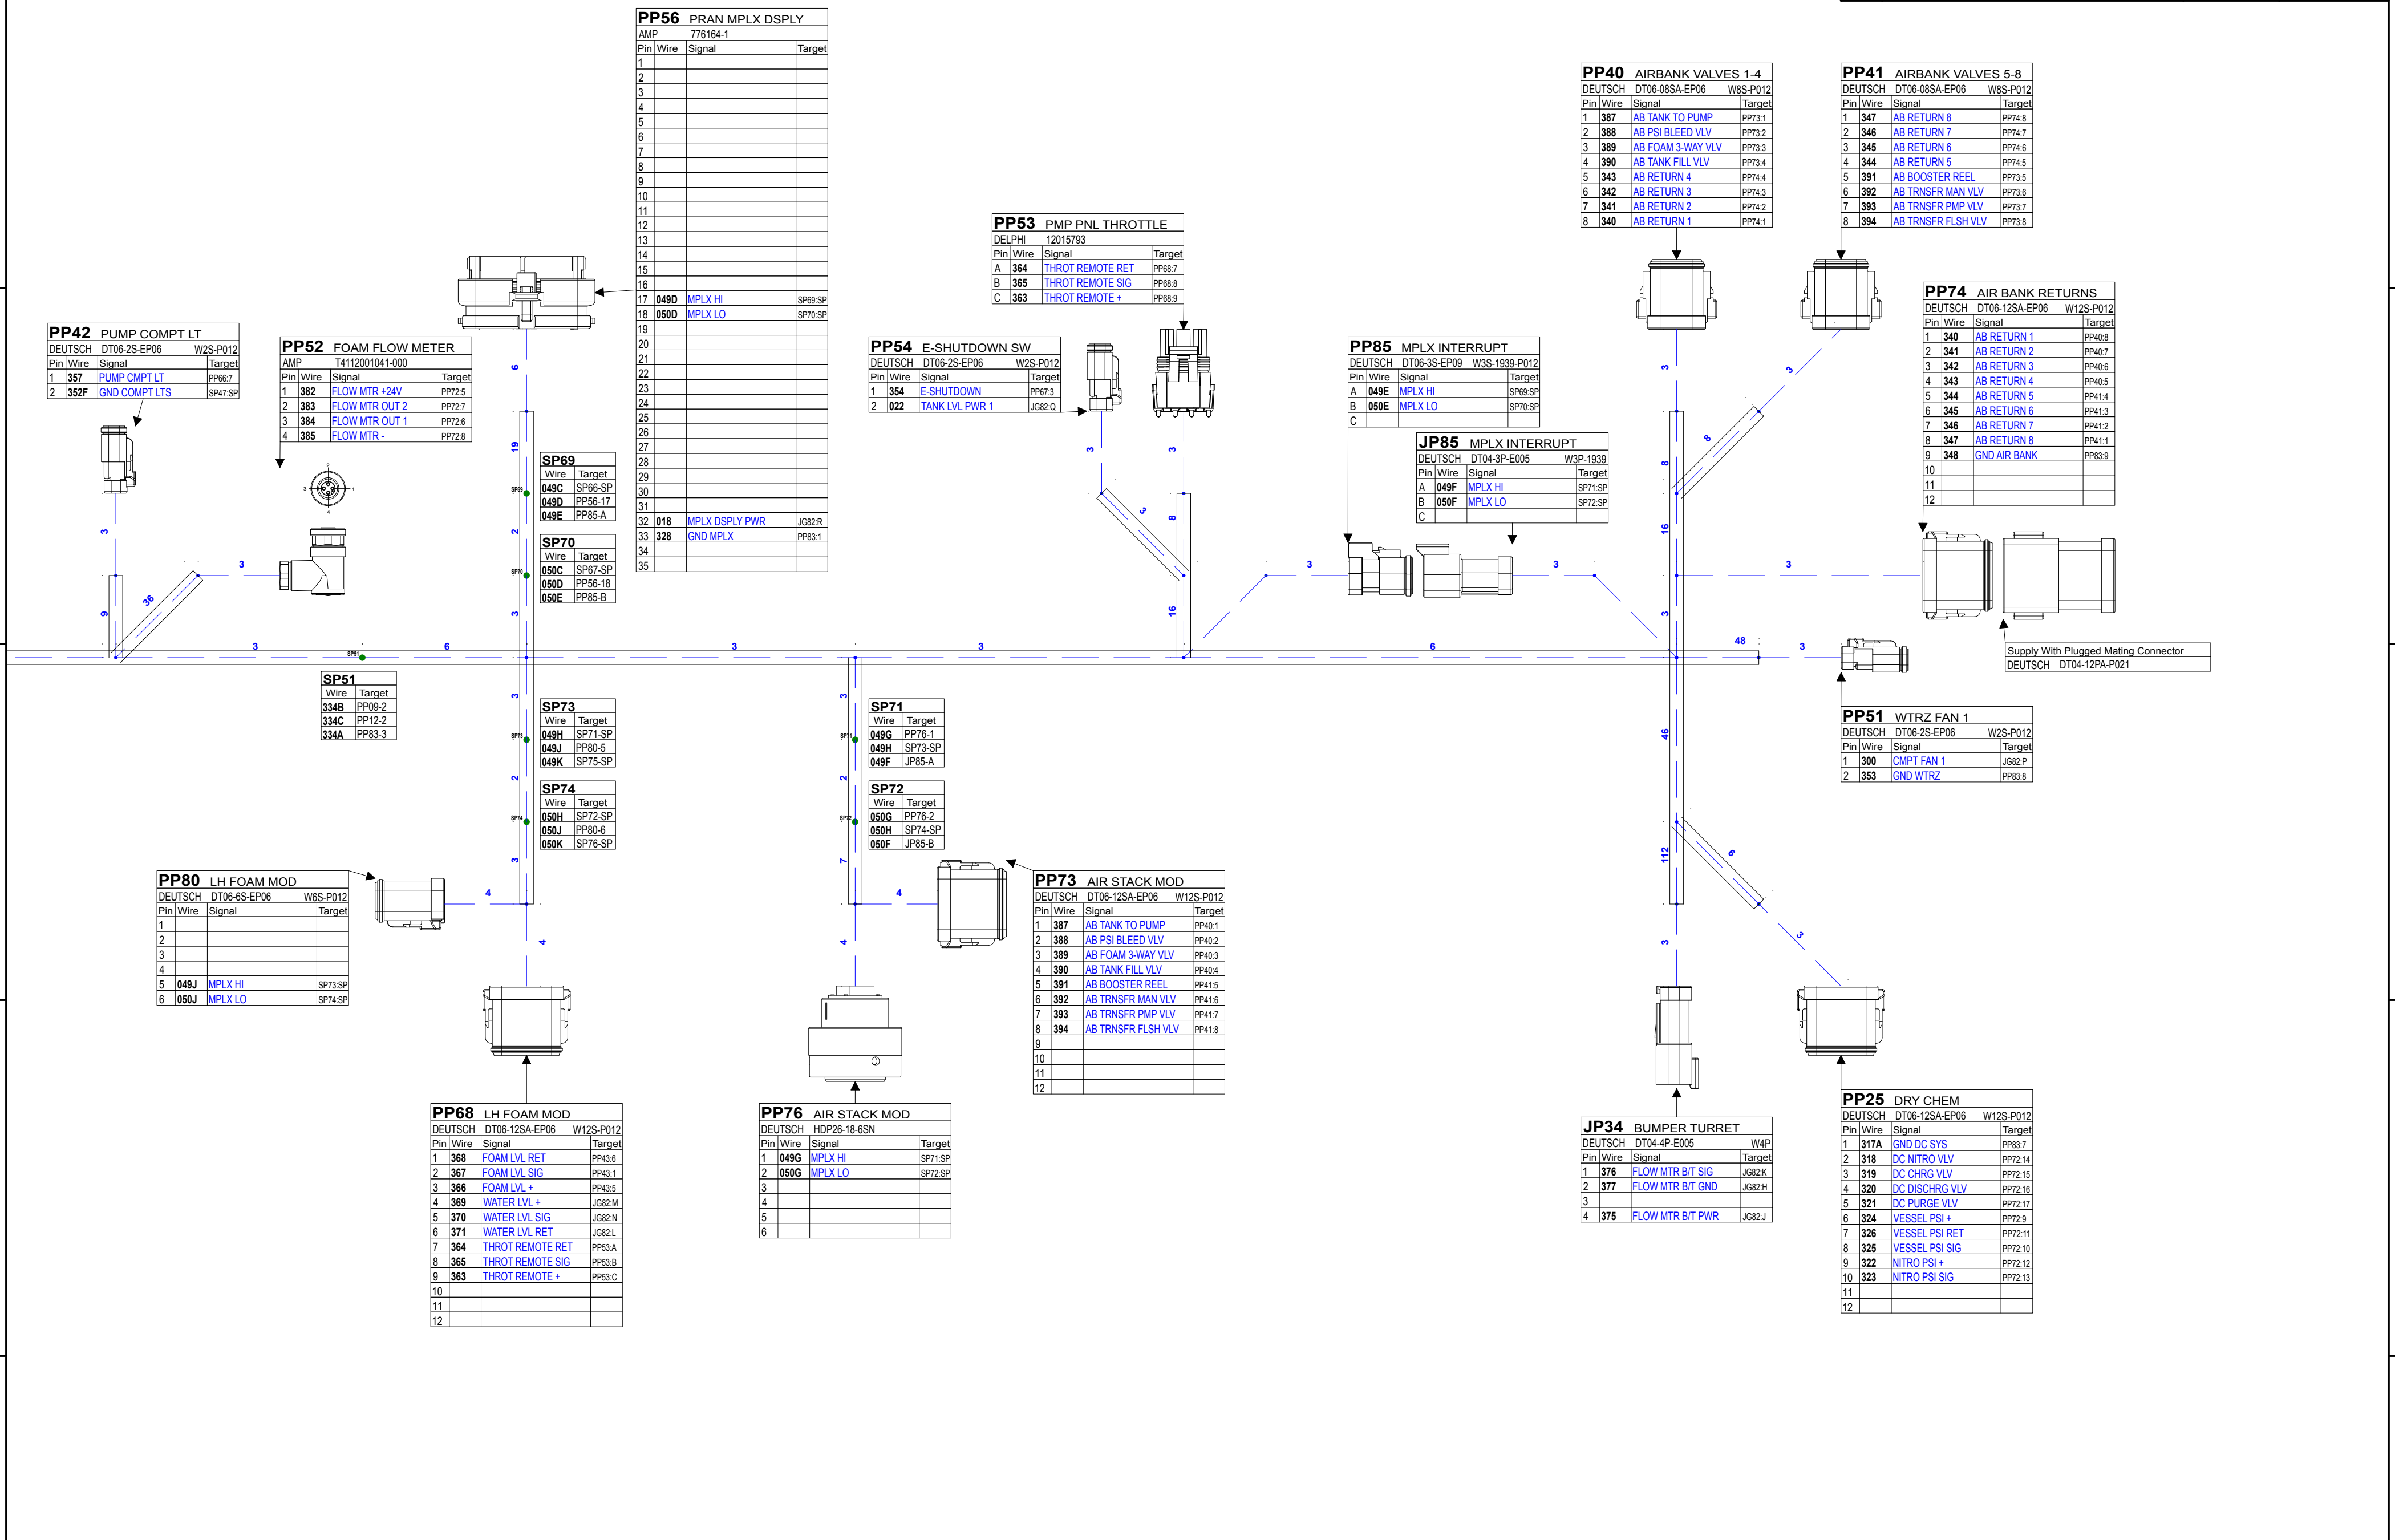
PP56 PRAN MPLX DSPLY
AMP 776164-1

| Pin | Wire | Signal | Target |
|---|---|---|---|
| 1 | | | |
| 2 | | | |
| 3 | | | |
| 4 | | | |
| 5 | | | |
| 6 | | | |
| 7 | | | |
| 8 | | | |
| 9 | | | |
| 10 | | | |
| 11 | | | |
| 12 | | | |
| 13 | | | |
| 14 | | | |
| 15 | | | |
| 16 | | | |
| 17 | 049D | MPLX HI | SP69:SP |
| 18 | 050D | MPLX LO | SP70:SP |
| 19 | | | |
| 20 | | | |
| 21 | | | |
| 22 | | | |
| 23 | | | |
| 24 | | | |
| 25 | | | |
| 26 | | | |
| 27 | | | |
| 28 | | | |
| 29 | | | |
| 30 | | | |
| 31 | | | |
| 32 | 018 | MPLX DSPLY PWR | JG82:R |
| 33 | 328 | GND MPLX | PP83:1 |
| 34 | | | |
| 35 | | | |

PP40 AIRBANK VALVES 1-4
DEUTSCH DT06-08SA-EP06 W8S-P012

| Pin | Wire | Signal | Target |
|---|---|---|---|
| 1 | 387 | AB TANK TO PUMP | PP73:1 |
| 2 | 388 | AB PSI BLEED VLV | PP73:2 |
| 3 | 389 | AB FOAM 3-WAY VLV | PP73:3 |
| 4 | 390 | AB TANK FILL VLV | PP73:4 |
| 5 | 343 | AB RETURN 4 | PP74:4 |
| 6 | 342 | AB RETURN 3 | PP74:3 |
| 7 | 341 | AB RETURN 2 | PP74:2 |
| 8 | 340 | AB RETURN 1 | PP74:1 |

PP41 AIRBANK VALVES 5-8
DEUTSCH DT06-08SA-EP06 W8S-P012

| Pin | Wire | Signal | Target |
|---|---|---|---|
| 1 | 347 | AB RETURN 8 | PP74:8 |
| 2 | 346 | AB RETURN 7 | PP74:7 |
| 3 | 345 | AB RETURN 6 | PP74:6 |
| 4 | 344 | AB RETURN 5 | PP74:5 |
| 5 | 391 | AB BOOSTER REEL | PP73:5 |
| 6 | 392 | AB TRNSFR MAN VLV | PP73:6 |
| 7 | 393 | AB TRNSFR PMP VLV | PP73:7 |
| 8 | 394 | AB TRNSFR FLSH VLV | PP73:8 |

PP53 PMP PNL THROTTLE
DELPHI 12015793

| Pin | Wire | Signal | Target |
|---|---|---|---|
| A | 364 | THROT REMOTE RET | PP68:7 |
| B | 365 | THROT REMOTE SIG | PP68:8 |
| C | 363 | THROT REMOTE + | PP68:9 |

PP74 AIR BANK RETURNS
DEUTSCH DT06-12SA-EP06 W12S-P012

| Pin | Wire | Signal | Target |
|---|---|---|---|
| 1 | 340 | AB RETURN 1 | PP40:8 |
| 2 | 341 | AB RETURN 2 | PP40:7 |
| 3 | 342 | AB RETURN 3 | PP40:6 |
| 4 | 343 | AB RETURN 4 | PP40:5 |
| 5 | 344 | AB RETURN 5 | PP41:4 |
| 6 | 345 | AB RETURN 6 | PP41:3 |
| 7 | 346 | AB RETURN 7 | PP41:2 |
| 8 | 347 | AB RETURN 8 | PP41:1 |
| 9 | 348 | GND AIR BANK | PP83:9 |
| 10 | | | |
| 11 | | | |
| 12 | | | |

PP42 PUMP COMPT LT
DEUTSCH DT06-2S-EP06 W2S-P012

| Pin | Wire | Signal | Target |
|---|---|---|---|
| 1 | 357 | PUMP CMPT LT | PP66:7 |
| 2 | 352F | GND COMPT LTS | SP47:SP |

PP52 FOAM FLOW METER
AMP T4112001041-000

| Pin | Wire | Signal | Target |
|---|---|---|---|
| 1 | 382 | FLOW MTR +24V | PP72:5 |
| 2 | 383 | FLOW MTR OUT 2 | PP72:7 |
| 3 | 384 | FLOW MTR OUT 1 | PP72:6 |
| 4 | 385 | FLOW MTR - | PP72:8 |

PP54 E-SHUTDOWN SW
DEUTSCH DT06-2S-EP06 W2S-P012

| Pin | Wire | Signal | Target |
|---|---|---|---|
| 1 | 354 | E-SHUTDOWN | PP67:3 |
| 2 | 022 | TANK LVL PWR 1 | JG82:Q |

PP85 MPLX INTERRUPT
DEUTSCH DT06-3S-EP09 W3S-1939-P012

| Pin | Wire | Signal | Target |
|---|---|---|---|
| A | 049E | MPLX HI | SP69:SP |
| B | 050E | MPLX LO | SP70:SP |
| C | | | |

JP85 MPLX INTERRUPT
DEUTSCH DT04-3P-E005 W3P-1939

| Pin | Wire | Signal | Target |
|---|---|---|---|
| A | 049F | MPLX HI | SP71:SP |
| B | 050F | MPLX LO | SP72:SP |
| C | | | |

SP69

| Wire | Target |
|---|---|
| 049C | SP66-SP |
| 049D | PP56-17 |
| 049E | PP85-A |

SP70

| Wire | Target |
|---|---|
| 050C | SP67-SP |
| 050D | PP56-18 |
| 050E | PP85-B |

3 36 3 9 3 6 3 3 6 19 2 3 3 2 3 4 4 3 2 7 4 4 3 8 3 16 3 3 3 8 8 16 3 48 3 46 112 6 3 3 3

SP69 SP70 SP51 SP73 SP74 SP71 SP72

Supply With Plugged Mating Connector
DEUTSCH DT04-12PA-P021

SP51

| Wire | Target |
|---|---|
| 334B | PP09-2 |
| 334C | PP12-2 |
| 334A | PP83-3 |

SP73

| Wire | Target |
|---|---|
| 049H | SP71-SP |
| 049J | PP80-5 |
| 049K | SP75-SP |

SP74

| Wire | Target |
|---|---|
| 050H | SP72-SP |
| 050J | PP80-6 |
| 050K | SP76-SP |

SP71

| Wire | Target |
|---|---|
| 049G | PP76-1 |
| 049H | SP73-SP |
| 049F | JP85-A |

SP72

| Wire | Target |
|---|---|
| 050G | PP76-2 |
| 050H | SP74-SP |
| 050F | JP85-B |

PP51 WTRZ FAN 1
DEUTSCH DT06-2S-EP06 W2S-P012

| Pin | Wire | Signal | Target |
|---|---|---|---|
| 1 | 300 | CMPT FAN 1 | JG82:P |
| 2 | 353 | GND WTRZ | PP83:8 |

PP80 LH FOAM MOD
DEUTSCH DT06-6S-EP06 W6S-P012

| Pin | Wire | Signal | Target |
|---|---|---|---|
| 1 | | | |
| 2 | | | |
| 3 | | | |
| 4 | | | |
| 5 | 049J | MPLX HI | SP73:SP |
| 6 | 050J | MPLX LO | SP74:SP |

PP73 AIR STACK MOD
DEUTSCH DT06-12SA-EP06 W12S-P012

| Pin | Wire | Signal | Target |
|---|---|---|---|
| 1 | 387 | AB TANK TO PUMP | PP40:1 |
| 2 | 388 | AB PSI BLEED VLV | PP40:2 |
| 3 | 389 | AB FOAM 3-WAY VLV | PP40:3 |
| 4 | 390 | AB TANK FILL VLV | PP40:4 |
| 5 | 391 | AB BOOSTER REEL | PP41:5 |
| 6 | 392 | AB TRNSFR MAN VLV | PP41:6 |
| 7 | 393 | AB TRNSFR PMP VLV | PP41:7 |
| 8 | 394 | AB TRNSFR FLSH VLV | PP41:8 |
| 9 | | | |
| 10 | | | |
| 11 | | | |
| 12 | | | |

PP68 LH FOAM MOD
DEUTSCH DT06-12SA-EP06 W12S-P012

| Pin | Wire | Signal | Target |
|---|---|---|---|
| 1 | 368 | FOAM LVL RET | PP43:6 |
| 2 | 367 | FOAM LVL SIG | PP43:1 |
| 3 | 366 | FOAM LVL + | PP43:5 |
| 4 | 369 | WATER LVL + | JG82:M |
| 5 | 370 | WATER LVL SIG | JG82:N |
| 6 | 371 | WATER LVL RET | JG82:L |
| 7 | 364 | THROT REMOTE RET | PP53:A |
| 8 | 365 | THROT REMOTE SIG | PP53:B |
| 9 | 363 | THROT REMOTE + | PP53:C |
| 10 | | | |
| 11 | | | |
| 12 | | | |

PP76 AIR STACK MOD
DEUTSCH HDP26-18-6SN

| Pin | Wire | Signal | Target |
|---|---|---|---|
| 1 | 049G | MPLX HI | SP71:SP |
| 2 | 050G | MPLX LO | SP72:SP |
| 3 | | | |
| 4 | | | |
| 5 | | | |
| 6 | | | |

JP34 BUMPER TURRET
DEUTSCH DT04-4P-E005 W4P

| Pin | Wire | Signal | Target |
|---|---|---|---|
| 1 | 376 | FLOW MTR B/T SIG | JG82:K |
| 2 | 377 | FLOW MTR B/T GND | JG82:H |
| 3 | | | |
| 4 | 375 | FLOW MTR B/T PWR | JG82:J |

PP25 DRY CHEM
DEUTSCH DT06-12SA-EP06 W12S-P012

| Pin | Wire | Signal | Target |
|---|---|---|---|
| 1 | 317A | GND DC SYS | PP83:7 |
| 2 | 318 | DC NITRO VLV | PP72:14 |
| 3 | 319 | DC CHRG VLV | PP72:15 |
| 4 | 320 | DC DISCHRG VLV | PP72:16 |
| 5 | 321 | DC PURGE VLV | PP72:17 |
| 6 | 324 | VESSEL PSI + | PP72:9 |
| 7 | 326 | VESSEL PSI RET | PP72:11 |
| 8 | 325 | VESSEL PSI SIG | PP72:10 |
| 9 | 322 | NITRO PSI + | PP72:12 |
| 10 | 323 | NITRO PSI SIG | PP72:13 |
| 11 | | | |
| 12 | | | |